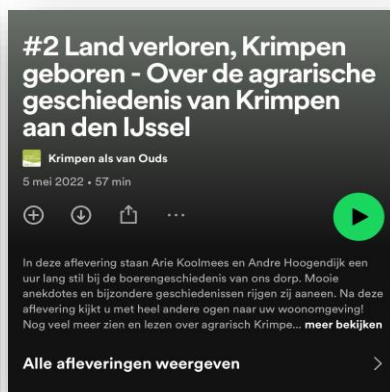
#2 Land verloren, Krimpen geboren - Over de agrarische geschiedenis van Krimpen aan den IJssel

Krimpen als van Ouds

5 mei 2022 • 57 min

In deze aflevering staan Arie Koolmees en Andre Hoogendijk een uur lang stil bij de boerengeschiedenis van ons dorp. Mooie anekdotes en bijzondere geschiedenissen rijgen zij aaneen. Na deze aflevering kijkt u met heel andere ogen naar uw woonomgeving! Nog veel meer zien en lezen over agrarisch Krimpe... meer bekijken

Alle afleveringen weergeven